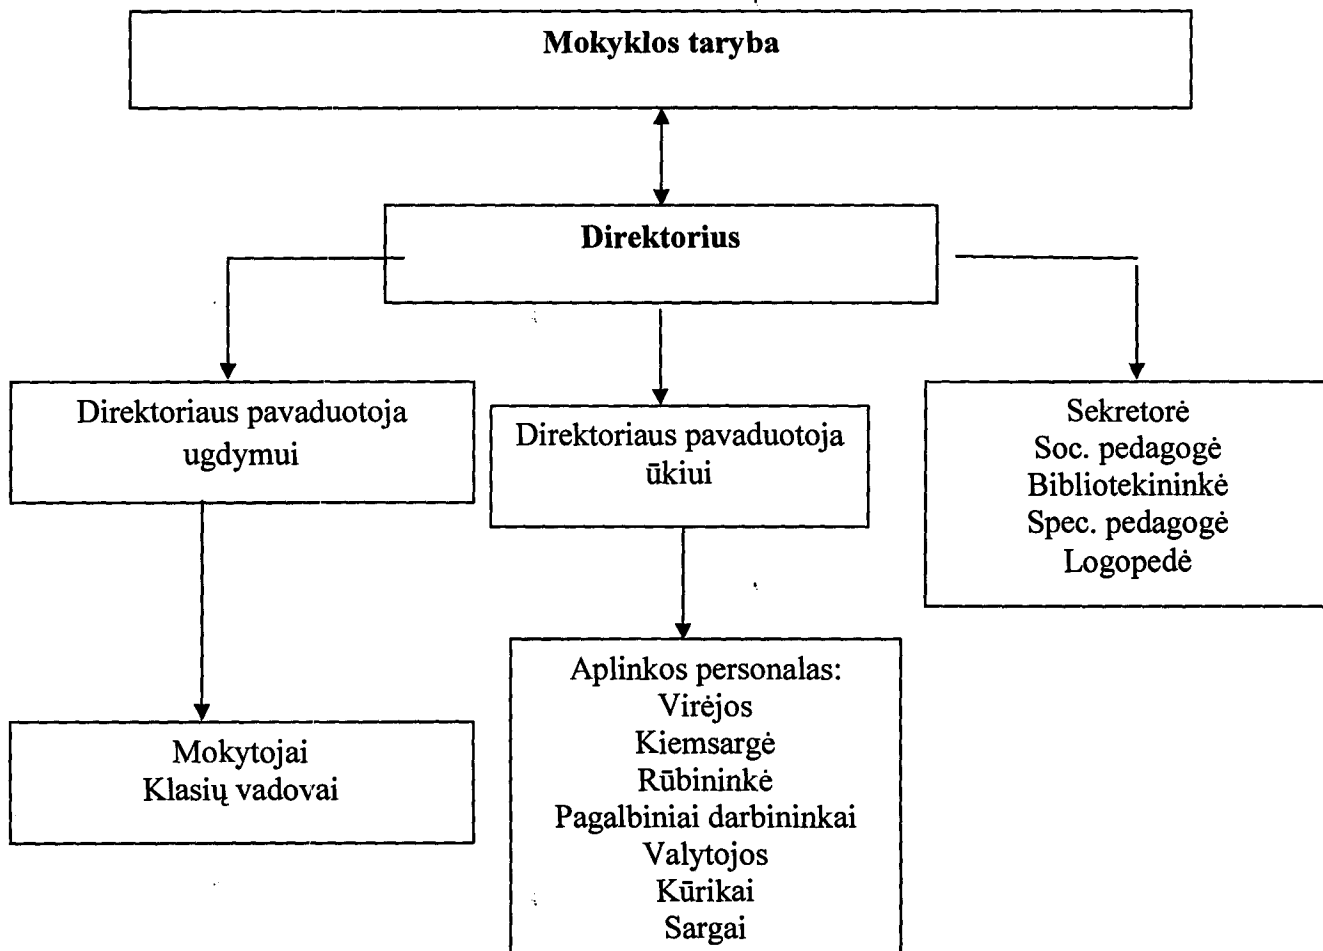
Mokyklos taryba

Direktorius

Direktoriaus pavaduotoja ugdymui

Direktoriaus pavaduotoja ūkiui

Sekretorė
Soc. pedagogė
Bibliotekininkė
Spec. pedagogė
Logopedė

Mokytojai
Klasių vadovai

Aplinkos personalas:
Virėjos
Kiemsargė
Rūbininkė
Pagalbiniai darbininkai
Valytojos
Kūrikai
Sargai